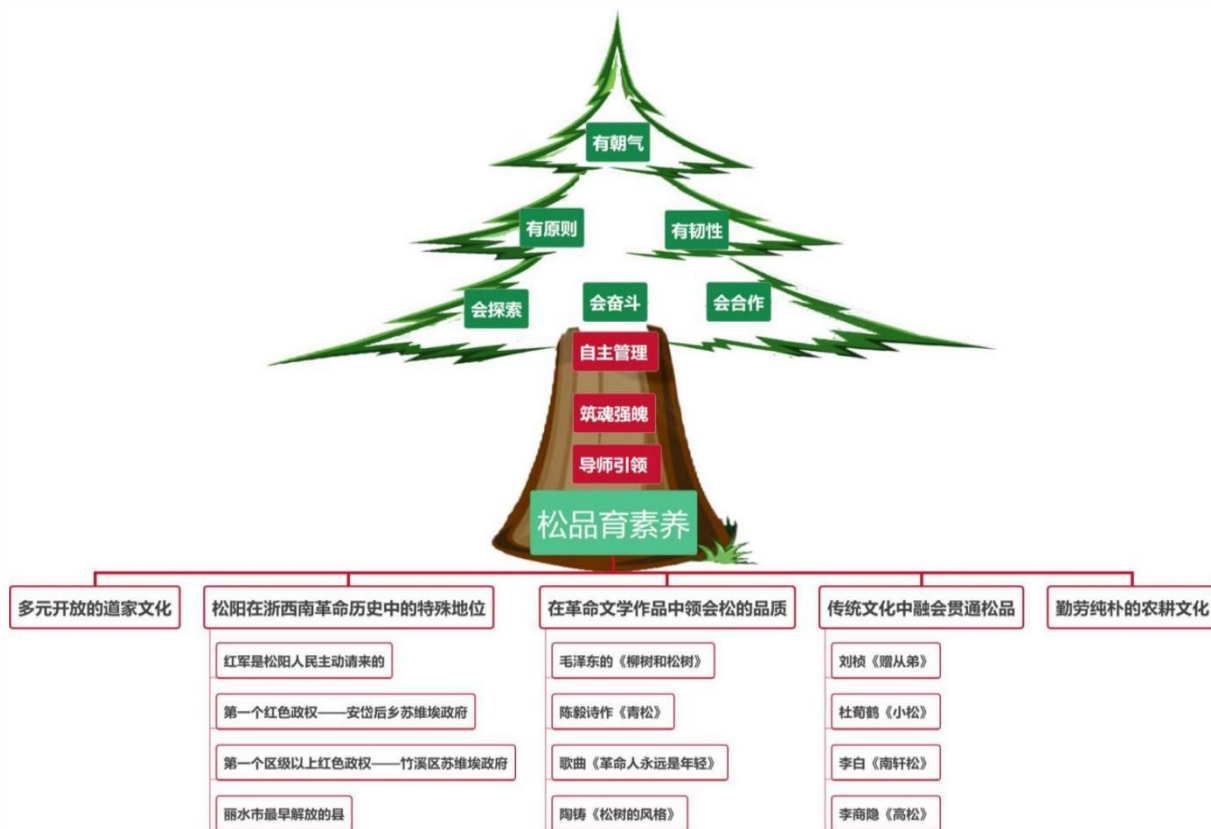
有朝气

有原则

有韧性

会探索

会奋斗

会合作

自主管理

筑魂强魄

导师引领

松品育素养

多元开放的道家文化

松阳在浙西南革命历史中的特殊地位

红军是松阳人民主动请来的

第一个红色政权——安岱后乡苏维埃政府

第一个区级以上红色政权——竹溪区苏维埃政府

丽水市最早解放的县

在革命文学作品中领会松的品质

毛泽东的《柳树和松树》

陈毅诗作《青松》

歌曲《革命人永远是年轻》

陶铸《松树的风格》

传统文化中融会贯通松品

刘桢《赠从弟》

杜荀鹤《小松》

李白《南轩松》

李商隐《高松》

勤劳纯朴的农耕文化